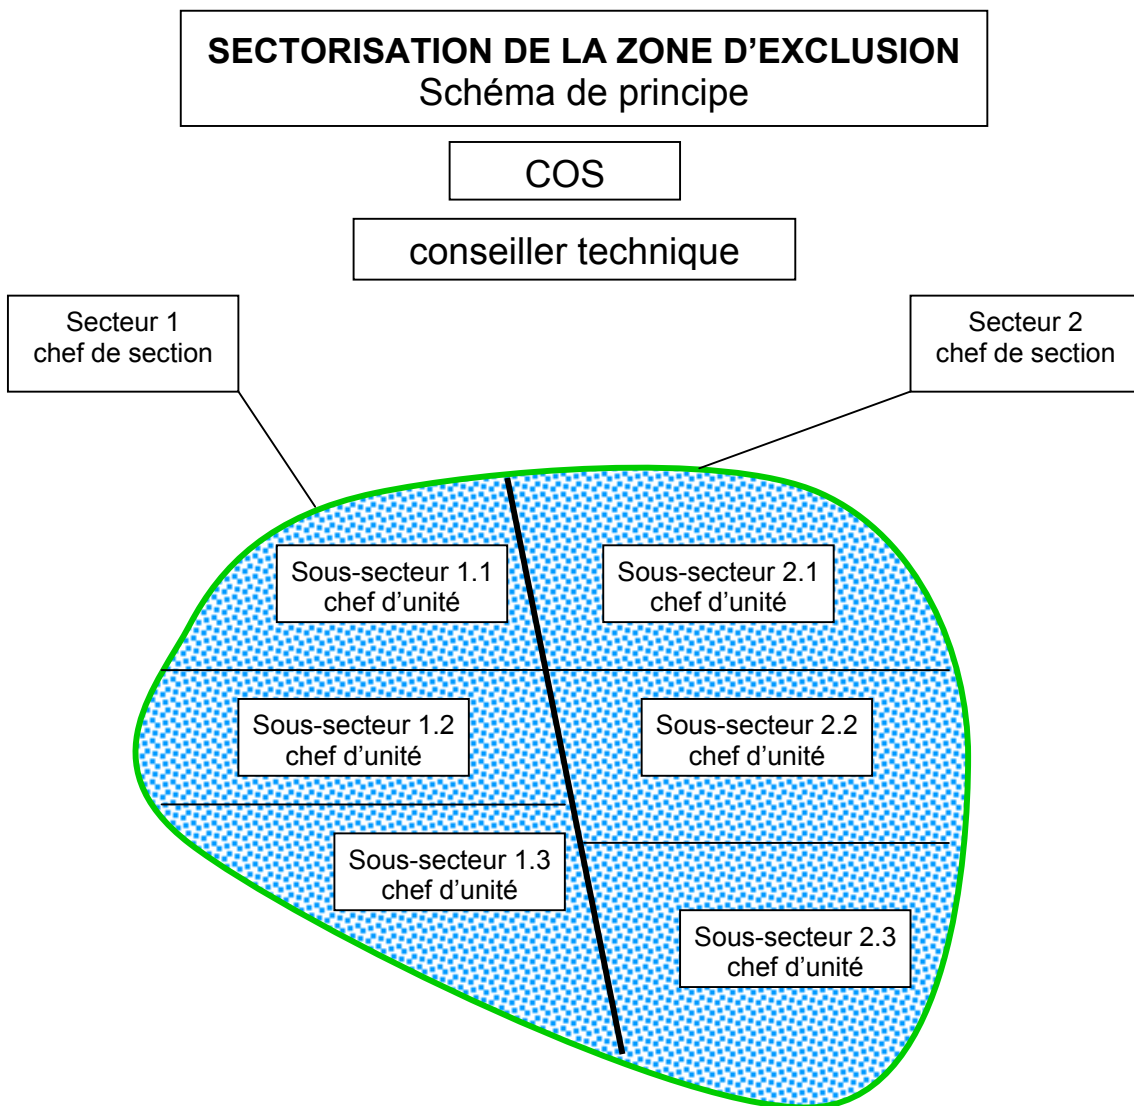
SECTORISATION DE LA ZONE D'EXCLUSION
Schéma de principe

COS

conseiller technique

Secteur 1
chef de section

Secteur 2
chef de section

Sous-secteur 1.1
chef d'unité

Sous-secteur 2.1
chef d'unité

Sous-secteur 1.2
chef d'unité

Sous-secteur 2.2
chef d'unité

Sous-secteur 1.3
chef d'unité

Sous-secteur 2.3
chef d'unité